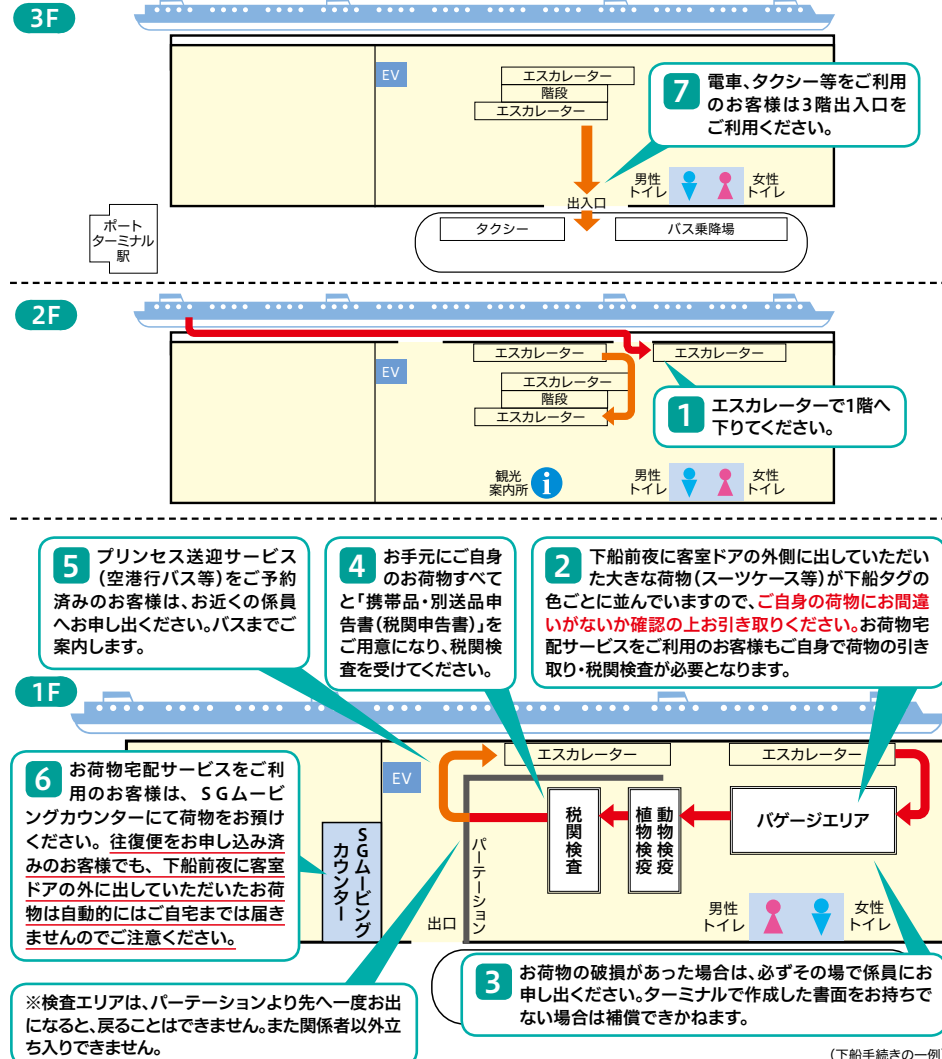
3F

EV

エスカレーター
階段
エスカレーター

7 電車、タクシー等をご利用のお客様は3階出入口をご利用ください。

男性トイレ
女性トイレ

出入口

ポートターミナル駅

タクシー
バス乗降場

2F

エスカレーター
エスカレーター

EV

エスカレーター
階段
エスカレーター

1 エスカレーターで1階へ下りてください。

観光案内所

男性トイレ
女性トイレ

5 プリンセス送迎サービス（空港行バス等）をご予約済みのお客様は、お近くの係員へお申し出ください。バスまでご案内します。

4 お手元にご自身のお荷物すべてと「携帯品・別送品申告書（税関申告書）」をご用意になり、税関検査を受けてください。

2 下船前夜に客室ドアの外側に出していただいた大きな荷物（スーツケース等）が下船タグの色ごとに並んでいますので、ご自身の荷物にお間違いがないか確認の上お引き取りください。お荷物宅配サービスをご利用のお客様もご自身で荷物の引き取り・税関検査が必要となります。

1F

6 お荷物宅配サービスをご利用のお客様は、SGムービングカウンターにて荷物をお預けください。往復便をお申し込み済みのお客様でも、下船前夜に客室ドアの外に出していただいたお荷物は自動的にはご自宅までは届きませんのでご注意ください。

EV

SGムービングカウンター

エスカレーター
エスカレーター

パーテーション

税関検査

植物検疫
動物検疫

バゲージエリア

男性トイレ
女性トイレ

出口

3 お荷物の破損があった場合は、必ずその場で係員にお申し出ください。ターミナルで作成した書面をお持ちでない場合は補償できかねます。

※検査エリアは、パーテーションより先へ一度お出になると、戻ることはできません。また関係者以外立ち入りできません。

（下船手続きの一例